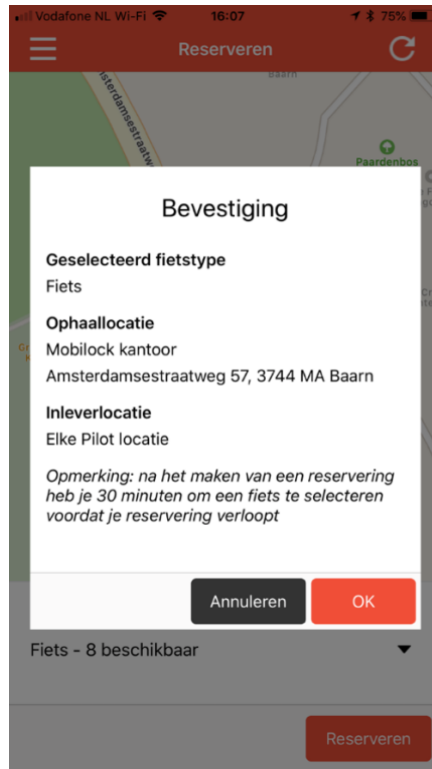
Vodafone NL Wi-Fi 16:07 75%

Reserveren

msterdamsestraatw

Baarn

Paardenbos

Bevestiging

Geselecteerd fietstype
Fiets

Ophaallocatie
Mobilock kantoor
Amsterdamsestraatweg 57, 3744 MA Baarn

Inleverlocatie
Elke Pilot locatie

*Opmerking: na het maken van een reservering heb je 30 minuten om een fiets te selecteren voordat je reservering verloopt*

Annuleren OK

Fiets - 8 beschikbaar

Reserveren